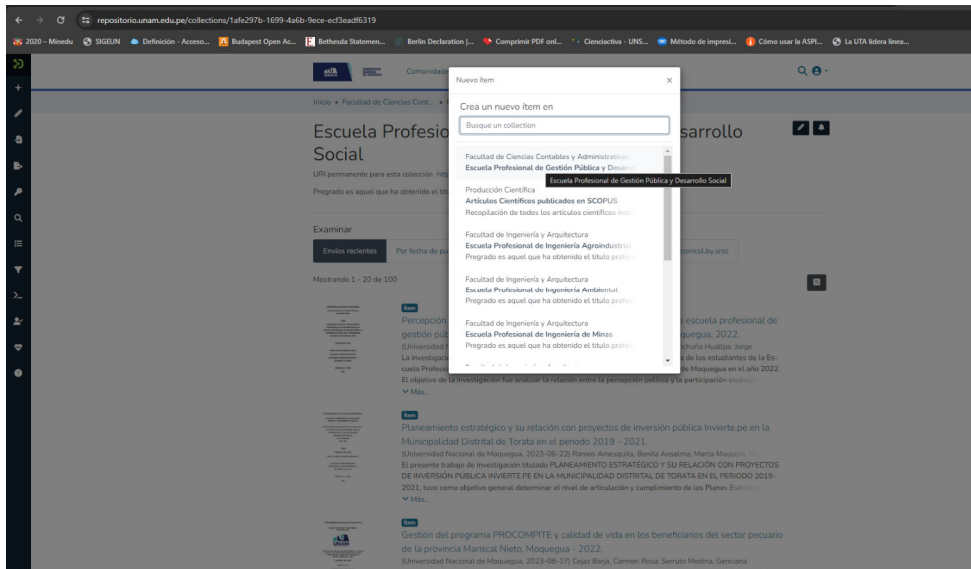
repositorio.unam.edu.pe/collections/1afe297b-1699-4a6b-9ece-ecf3eadf6319

2020 – Minedu SIGEUN Definición - Acceso... Budapest Open Ac... Bethesda Statemen... Berlin Declaration j... Comprimir PDF onl... Cienciactiva - UNS... Método de impresi... Cómo usar la ASPI... La UTA lidera línea...

Comunidade

Inicio • Facultad de Ciencias Cont...

Escuela Profesio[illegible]sarrollo Social

URI permanente para esta colección htt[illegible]

Pregrado es aquel que ha obtenido el tít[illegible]

Examinar

Envíos recientes Por fecha de pu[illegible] comcol.by.srsc

Mostrando 1 - 20 de 100

Nuevo ítem

Crea un nuevo ítem en

Busque un collection

Facultad de Ciencias Contables y Administrativas
Escuela Profesional de Gestión Pública y Des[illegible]

Escuela Profesional de Gestión Pública y Desarrollo Social

Producción Científica
Artículos Científicos publicados en SCOPUS
Recopilación de todos los artículos científicos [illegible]

Facultad de Ingeniería y Arquitectura
Escuela Profesional de Ingeniería Agroindustrial
Pregrado es aquel que ha obtenido el título profe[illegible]

Facultad de Ingeniería y Arquitectura
Escuela Profesional de Ingeniería Ambiental
Pregrado es aquel que ha obtenido el título profe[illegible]

Facultad de Ingeniería y Arquitectura
Escuela Profesional de Ingeniería de Minas
Pregrado es aquel que ha obtenido el título profe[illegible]

Ítem
Percepción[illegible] escuela profesional de gestión púb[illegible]quegua, 2022.
(Universidad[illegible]chuña Hualpa, Jorge
La investigac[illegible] de los estudiantes de la Escuela Profesi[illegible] de Moquegua en el año 2022.
El objetivo de la investigación fue analizar la relación entre la percepción política y la participación ciudada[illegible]
Más...

Ítem
Planeamiento estratégico y su relación con proyectos de inversión pública Invierte.pe en la Municipalidad Distrital de Torata en el periodo 2019 - 2021.
(Universidad Nacional de Moquegua, 2023-06-22) Ramos Amesquita, Benita Anselma; Marca Maquera, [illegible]
El presente trabajo de investigación titulado PLANEAMIENTO ESTRATÉGICO Y SU RELACIÓN CON PROYECTOS DE INVERSIÓN PÚBLICA INVIERTE.PE EN LA MUNICIPALIDAD DISTRITAL DE TORATA EN EL PERIODO 2019-2021, tuvo como objetivo general determinar el nivel de articulación y cumplimiento de los Planes Estratég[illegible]
Más...

Ítem
Gestión del programa PROCOMPITE y calidad de vida en los beneficiarios del sector pecuario de la provincia Mariscal Nieto, Moquegua - 2022.
(Universidad Nacional de Moquegua, 2023-08-17) Cejaz Barja, Carmen Rosa; Serrudo Medina, Genciana